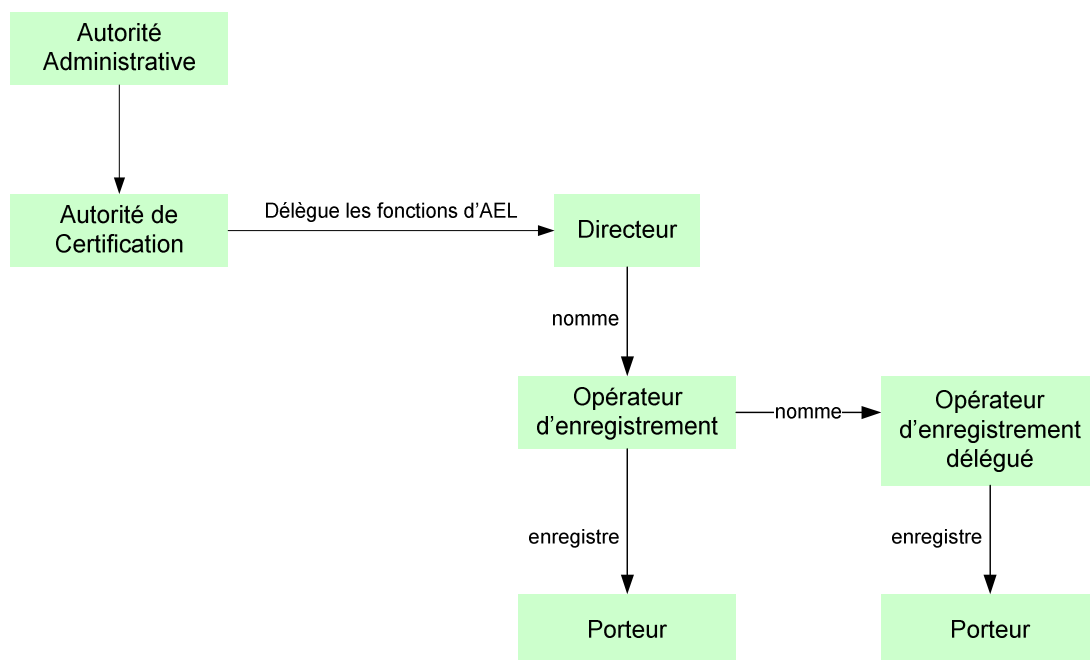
Autorité Administrative

Autorité de Certification

Délègue les fonctions d’AEL

Directeur

nomme

Opérateur d’enregistrement

nomme

Opérateur d’enregistrement délégué

enregistre

enregistre

Porteur

Porteur